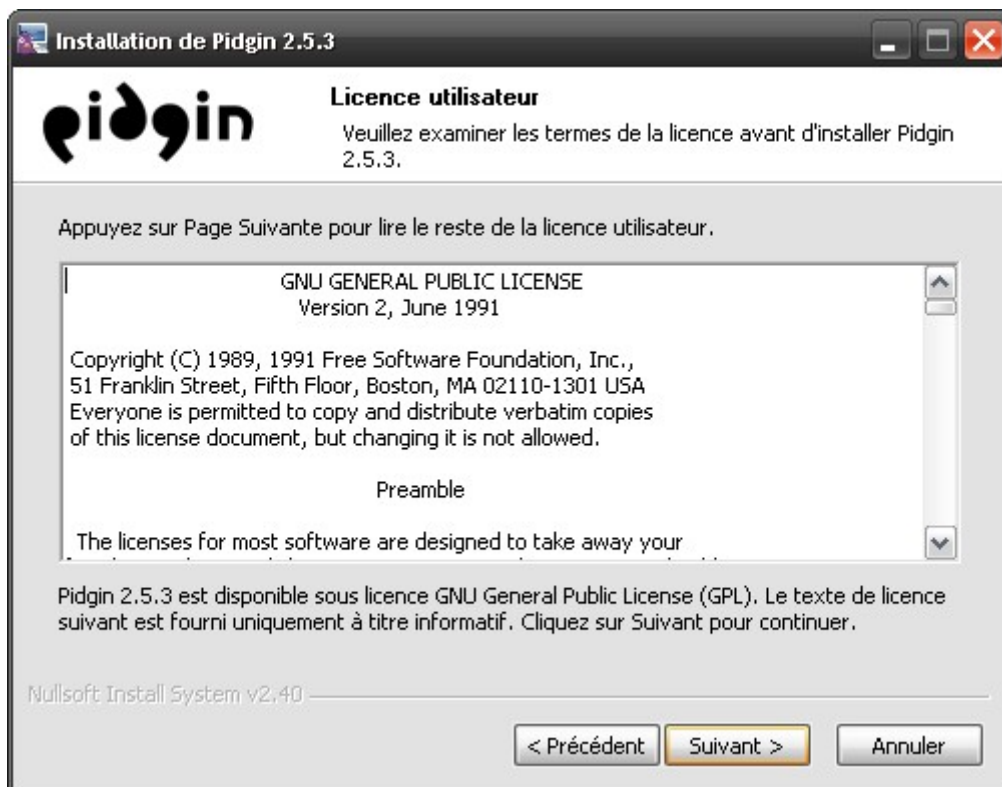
Installation de Pidgin 2.5.3

pidgin

Licence utilisateur

Veuillez examiner les termes de la licence avant d'installer Pidgin 2.5.3.

Appuyez sur Page Suivante pour lire le reste de la licence utilisateur.

GNU GENERAL PUBLIC LICENSE
Version 2, June 1991

Copyright (C) 1989, 1991 Free Software Foundation, Inc.,
51 Franklin Street, Fifth Floor, Boston, MA 02110-1301 USA
Everyone is permitted to copy and distribute verbatim copies
of this license document, but changing it is not allowed.

Preamble

The licenses for most software are designed to take away your
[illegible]

Pidgin 2.5.3 est disponible sous licence GNU General Public License (GPL). Le texte de licence suivant est fourni uniquement à titre informatif. Cliquez sur Suivant pour continuer.

Nullsoft Install System v2.40

< Précédent | Suivant > | Annuler